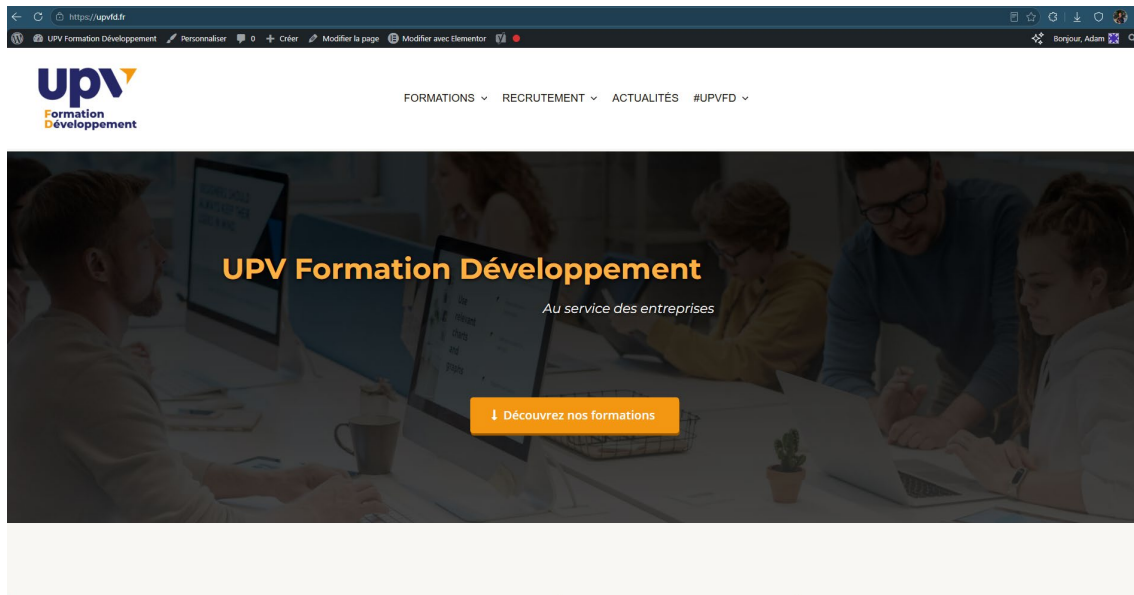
https://upvfd.fr

UPV Formation Développement Personnaliser 0 + Créer Modifier la page Modifier avec Elementor

Bonjour, Adam

upv
Formation
Développement

FORMATIONS RECRUTEMENT ACTUALITÉS #UPVFD

UPV Formation Développement

Au service des entreprises

↓ Découvrez nos formations